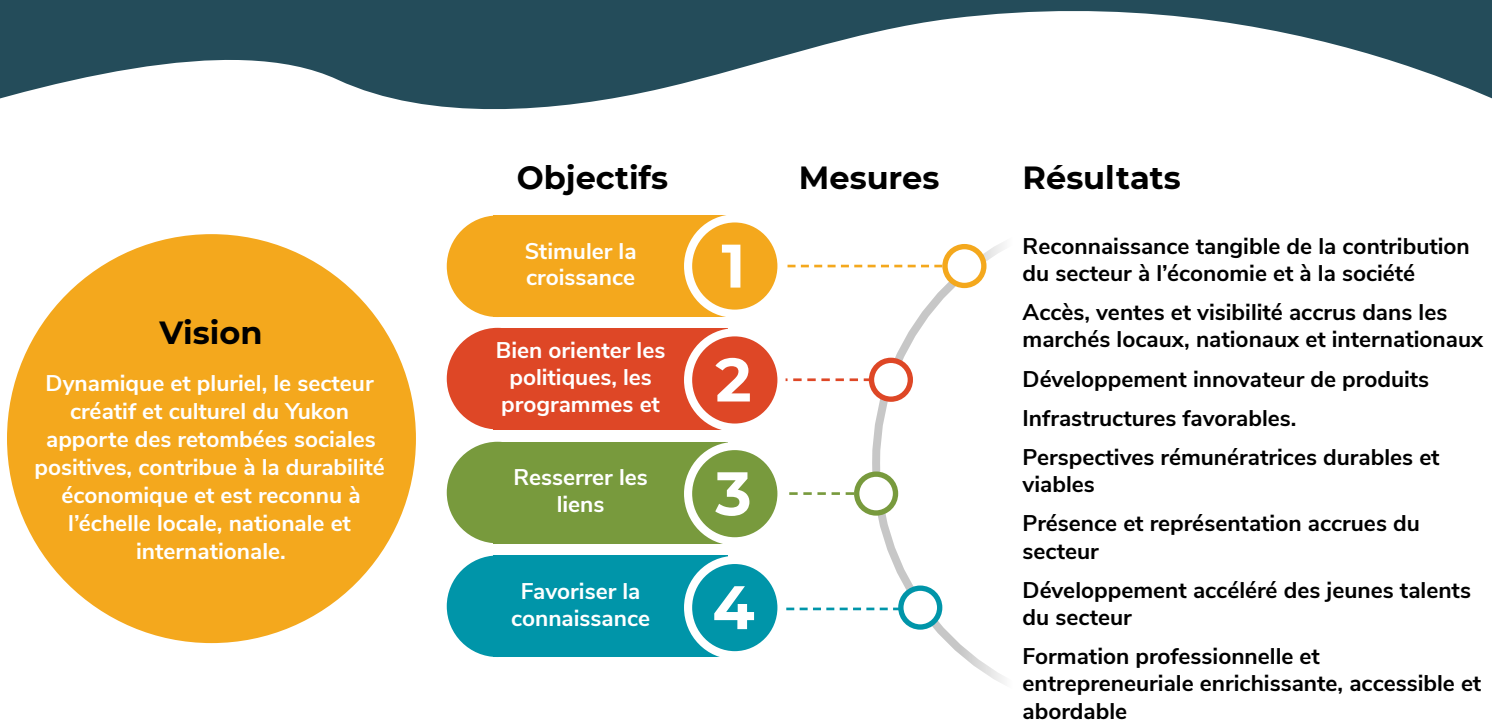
Vision

Dynamique et pluriel, le secteur créatif et culturel du Yukon apporte des retombées sociales positives, contribue à la durabilité économique et est reconnu à l'échelle locale, nationale et internationale.

Objectifs

Stimuler la croissance

1

Bien orienter les politiques, les programmes et

2

Resserrer les liens

3

Favoriser la connaissance

4

Mesures

Résultats

Reconnaissance tangible de la contribution du secteur à l'économie et à la société

Accès, ventes et visibilité accrus dans les marchés locaux, nationaux et internationaux

Développement innovateur de produits

Infrastructures favorables.

Perspectives rémunératrices durables et viables

Présence et représentation accrues du secteur

Développement accéléré des jeunes talents du secteur

Formation professionnelle et entrepreneuriale enrichissante, accessible et abordable